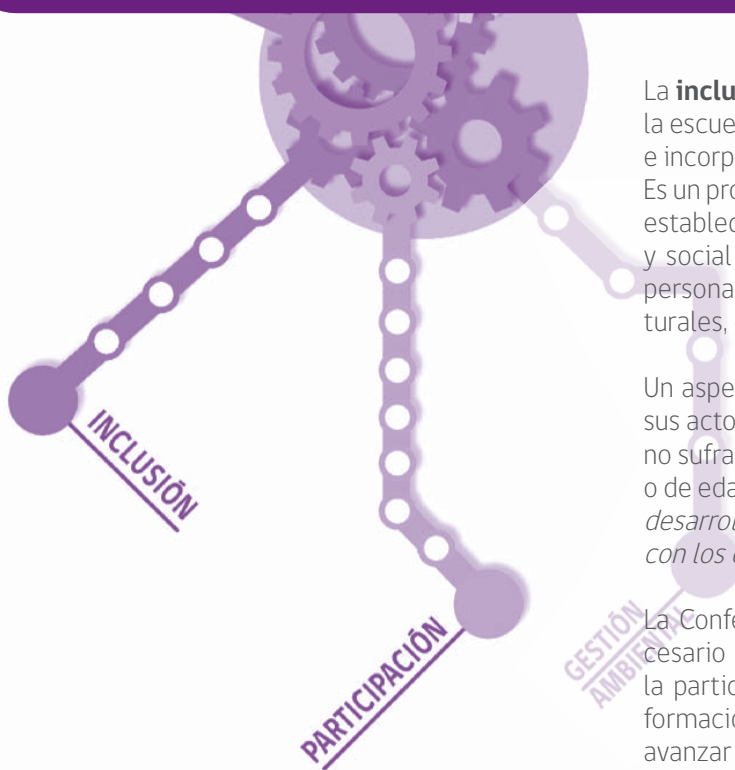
La **inclu**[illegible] la escue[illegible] e incorp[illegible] Es un pro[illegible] establec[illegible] y social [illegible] persona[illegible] turales, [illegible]

Un aspe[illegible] sus acto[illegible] no sufra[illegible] o de eda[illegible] *desarrol*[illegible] *con los* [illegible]

La Confe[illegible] cesario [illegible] la partic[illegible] formació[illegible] avanzar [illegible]

INCLUSIÓN

PARTICIPACIÓN

GESTIÓN AMBIENTAL